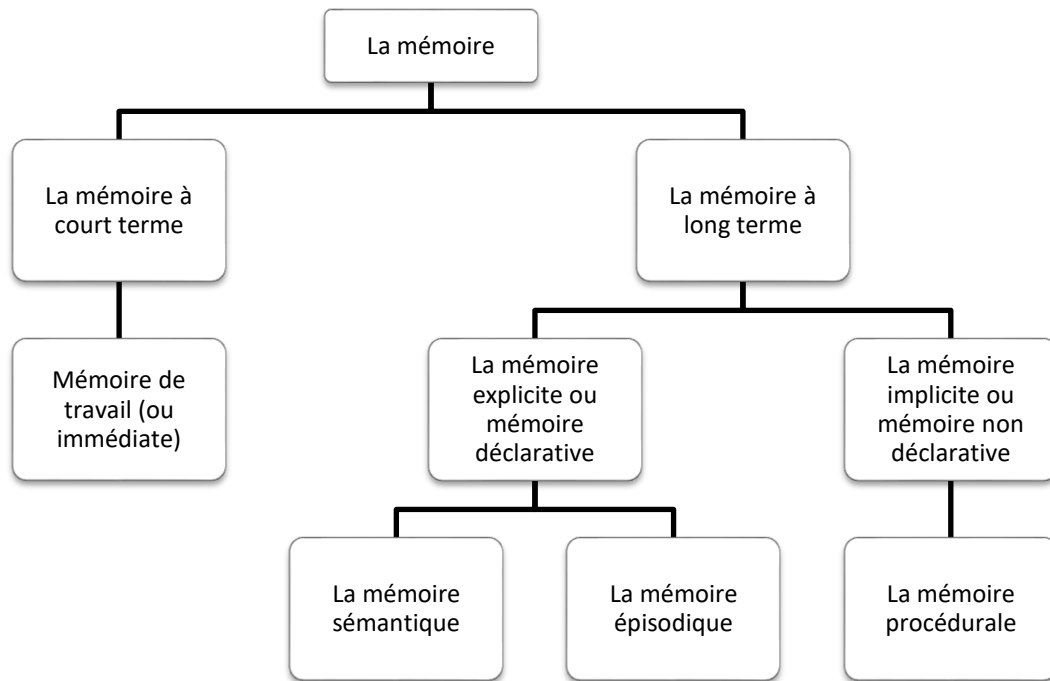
La mémoire

La mémoire à court terme

La mémoire à long terme

Mémoire de travail (ou immédiate)

La mémoire explicite ou mémoire déclarative

La mémoire implicite ou mémoire non déclarative

La mémoire sémantique

La mémoire épisodique

La mémoire procédurale